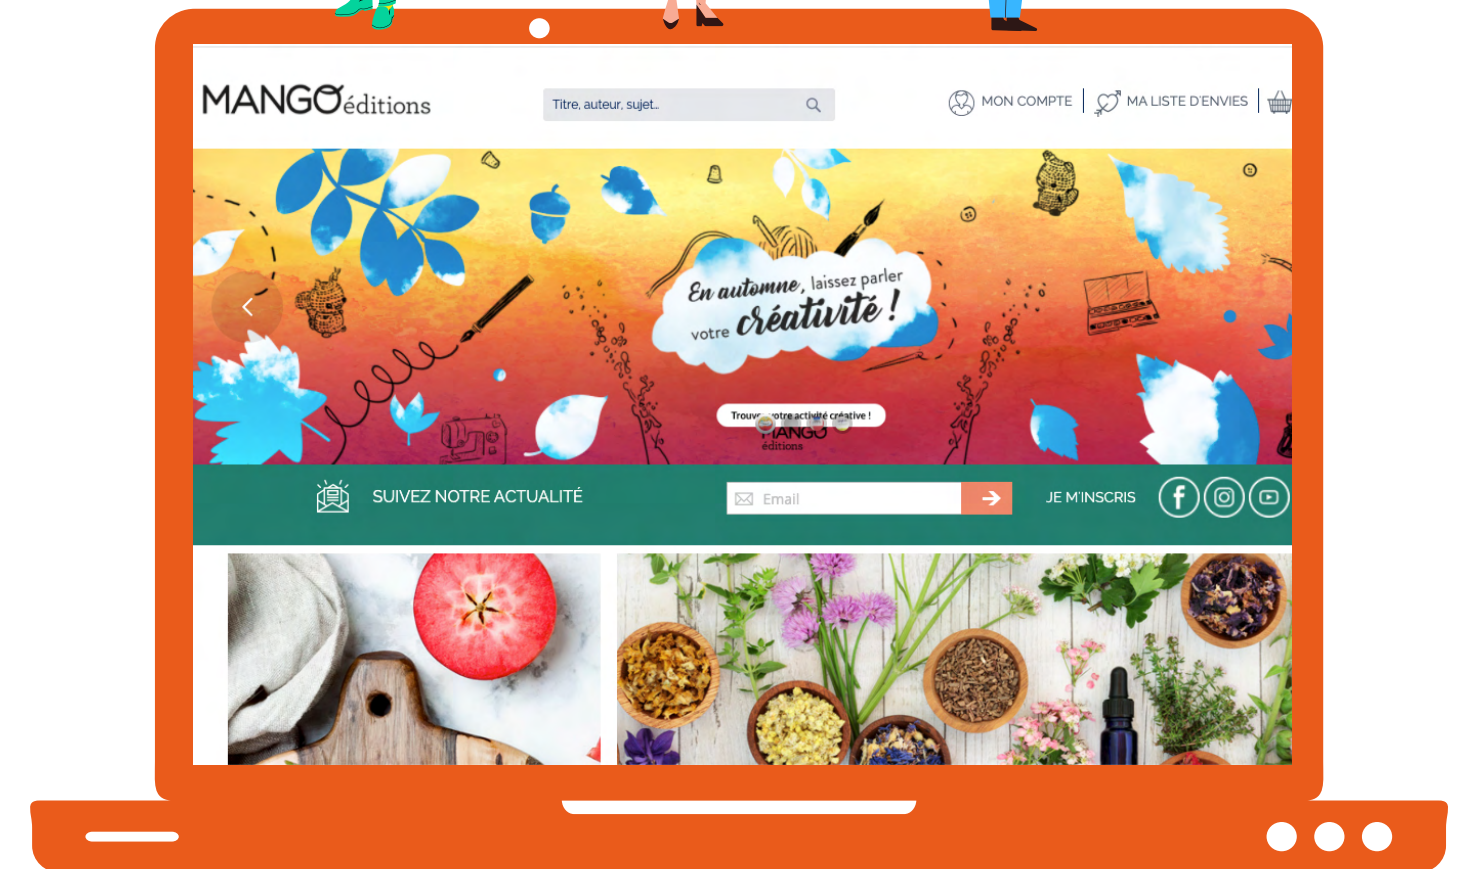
MANGO éditions

Titre, auteur, sujet...

MON COMPTE | MA LISTE D'ENVIES |

En automne, laissez parler votre créativité !

Trouv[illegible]otre activité créative !

MANGO éditions

SUIVEZ NOTRE ACTUALITÉ

Email

JE M'INSCRIS